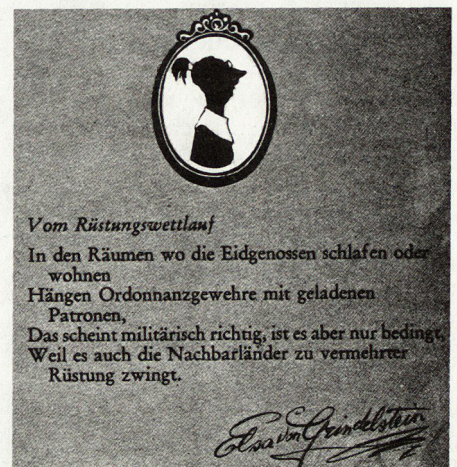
Vom Rüstungswettlauf

In den Räumen wo die Eidgenossen schlafen oder wohnen
Hängen Ordonnanzgewehre mit geladenen Patronen,
Das scheint militärisch richtig, ist es aber nur bedingt,
Weil es auch die Nachbarländer zu vermehrter Rüstung zwingt.

Elsa von Grindelstein